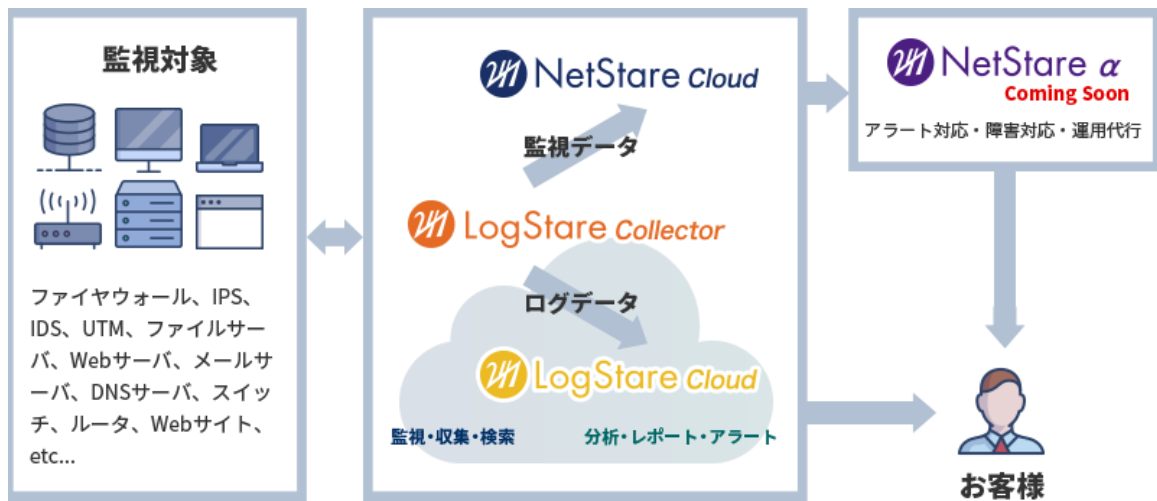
監視対象

ファイヤウォール、IPS、IDS、UTM、ファイルサーバ、Webサーバ、メールサーバ、DNSサーバ、スイッチ、ルータ、Webサイト、etc...

NetStare Cloud

監視データ

LogStare Collector

ログデータ

LogStare Cloud

監視・収集・検索

分析・レポート・アラート

NetStare α
Coming Soon

アラート対応・障害対応・運用代行

お客様